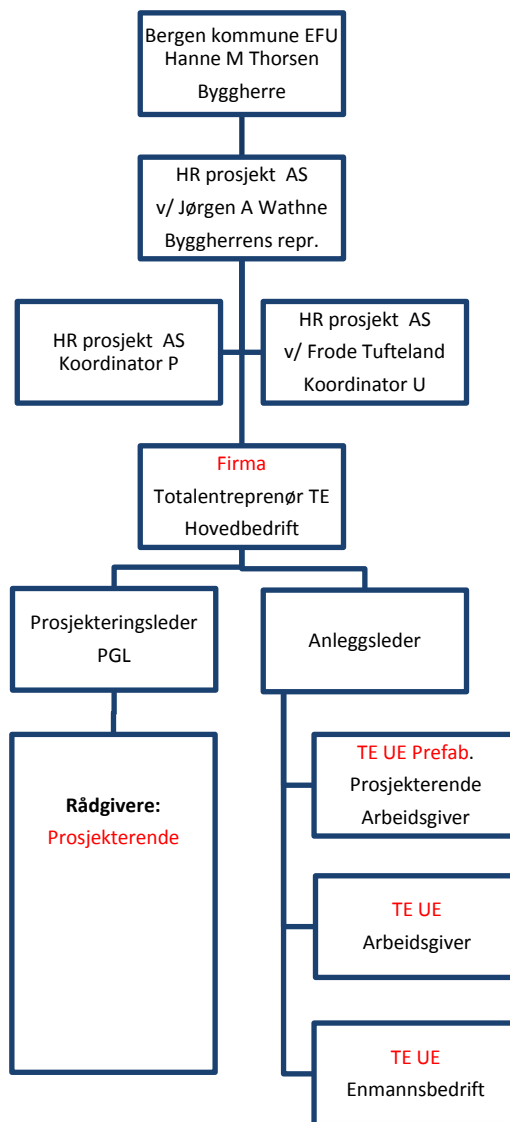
Bergen kommune EFU
Hanne M Thorsen
Byggherre

HR prosjekt AS
v/ Jørgen A Wathne
Byggherrens repr.

HR prosjekt AS
Koordinator P

HR prosjekt AS
v/ Frode Tufteland
Koordinator U

Firma
Totalentreprenør TE
Hovedbedrift

Prosjekteringsleder
PGL

Anleggsleder

Rådgivere:
Prosjekterende

TE UE Prefab.
Prosjekterende
Arbeidsgiver

TE UE
Arbeidsgiver

TE UE
Enmannsbedrift